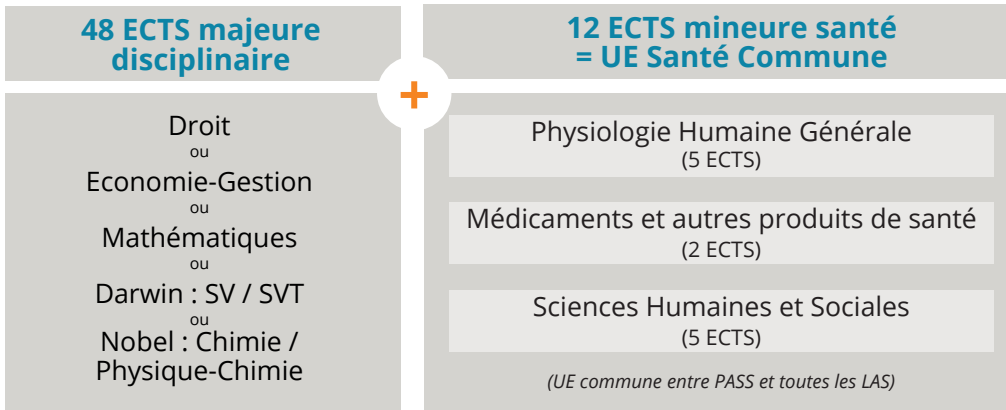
48 ECTS majeure disciplinaire

Droit
ou
Economie-Gestion
ou
Mathématiques
ou
Darwin : SV / SVT
ou
Nobel : Chimie / Physique-Chimie

+

12 ECTS mineure santé = UE Santé Commune

Physiologie Humaine Générale
(5 ECTS)

Médicaments et autres produits de santé
(2 ECTS)

Sciences Humaines et Sociales
(5 ECTS)

(UE commune entre PASS et toutes les LAS)